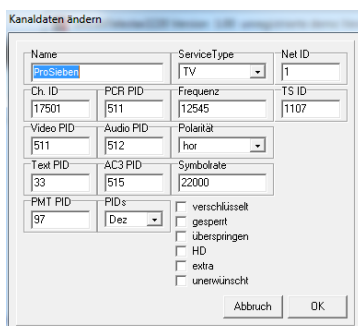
Kanaldaten ändern

Name
ProSieben
ServiceType
TV
Net ID
1
Ch. ID
17501
PCR PID
511
Frequenz
12545
TS ID
1107
Video PID
511
Audio PID
512
Polarität
hor
Text PID
33
AC3 PID
515
Symbolrate
22000
PMT PID
97
PIDs
Dez
verschlüsselt
gesperrt
überspringen
HD
extra
unerwünscht
Abbruch
OK